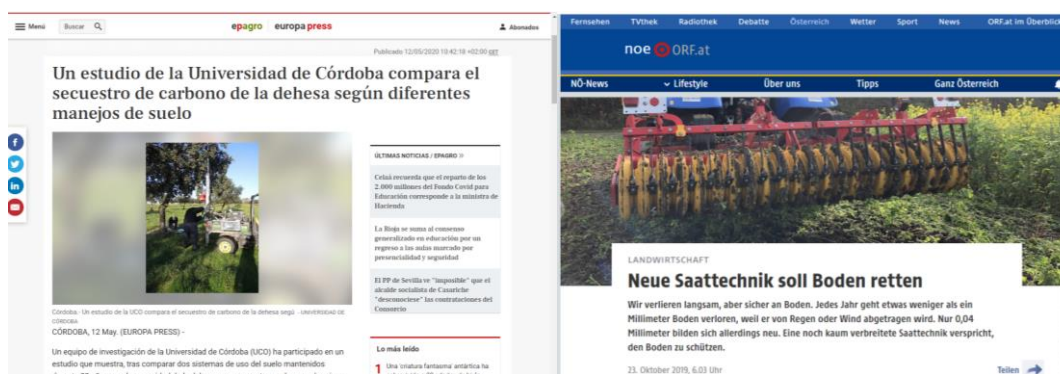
Menú Buscar

epagro europa press

Abonados

Publicado 12/05/2020 13:42:18 +02:00 CET

Un estudio de la Universidad de Córdoba compara el secuestro de carbono de la dehesa según diferentes manejos de suelo

Córdoba - Un estudio de la UCO compara el secuestro de carbono de la dehesa segú - UNIVERSIDAD DE CÓRDOBA

CÓRDOBA, 12 May. (EUROPA PRESS) -

Un equipo de investigación de la Universidad de Córdoba (UCO) ha participado en un estudio que muestra, tras comparar dos sistemas de uso del suelo mantenidos

ÚLTIMAS NOTICIAS / EPAGRO »

Celaá recuerda que el reparto de los 2.000 millones del Fondo Covid para Educación corresponde a la ministra de Hacienda

La Rioja se suma al consenso generalizado en educación por un regreso a las aulas marcado por presencialidad y seguridad

El PP de Sevilla ve "insensible" que el alcalde socialista de Casariche "desconociese" las contrataciones del Consorcio

Lo más leído

1 Una 'criatura fantasma' antártica ha

Fernsehen TVthek Radiothek Debatte Österreich Wetter Sport News ORF.at im Überblick

noe ORF.at

NÖ-News Lifestyle Über uns Tipps Ganz Österreich

LANDWIRTSCHAFT

Neue Saattechnik soll Boden retten

Wir verlieren langsam, aber sicher an Boden. Jedes Jahr geht etwas weniger als ein Millimeter Boden verloren, weil er von Regen oder Wind abgetragen wird. Nur 0,04 Millimeter bilden sich allerdings neu. Eine noch kaum verbreitete Saattechnik verspricht, den Boden zu schützen.

23. Oktober 2019, 6.03 Uhr

Teilen